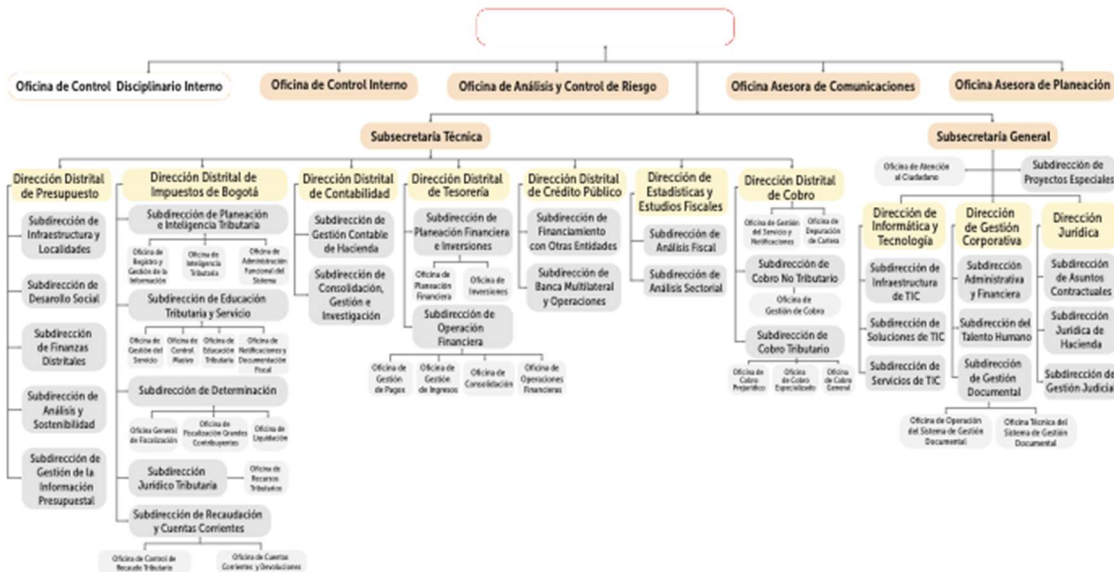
Oficina de Control Disciplinario Interno

Oficina de Control Interno

Oficina de Análisis y Control de Riesgo

Oficina Asesora de Comunicaciones

Oficina Asesora de Planeación

Subsecretaría Técnica

Subsecretaría General

Dirección Distrital de Presupuesto

Subdirección de Infraestructura y Localidades

Subdirección de Desarrollo Social

Subdirección de Finanzas Distritales

Subdirección de Análisis y Sostenibilidad

Subdirección de Gestión de la Información Presupuestal

Dirección Distrital de Impuestos de Bogotá

Subdirección de Planeación e Inteligencia Tributaria

Oficina de Registro y Gestión de la Información

Oficina de Inteligencia Tributaria

Oficina de Administración Funcional del Sistema

Subdirección de Educación Tributaria y Servicio

Oficina de Gestión del Servicio

Oficina de Control Masivo

Oficina de Educación Tributaria

Oficina de Notificaciones y Documentación Fiscal

Subdirección de Determinación

Oficina General de Fiscalización

Oficina de Fiscalización Grandes Contribuyentes

Oficina de Liquidación

Subdirección Jurídico Tributaria

Oficina de Recursos Tributarios

Subdirección de Recaudación y Cuentas Corrientes

Oficina de Control de Recaudo Tributario

Oficina de Cuentas Corrientes y Devoluciones

Dirección Distrital de Contabilidad

Subdirección de Gestión Contable de Hacienda

Subdirección de Consolidación, Gestión e Investigación

Dirección Distrital de Tesorería

Subdirección de Planeación Financiera e Inversiones

Oficina de Planeación Financiera

Oficina de Inversiones

Subdirección de Operación Financiera

Oficina de Gestión de Pagos

Oficina de Gestión de Ingresos

Oficina de Consolidación

Oficina de Operaciones Financieras

Dirección Distrital de Crédito Público

Subdirección de Financiamiento con Otras Entidades

Subdirección de Banca Multilateral y Operaciones

Dirección de Estadísticas y Estudios Fiscales

Subdirección de Análisis Fiscal

Subdirección de Análisis Sectorial

Dirección Distrital de Cobro

Oficina de Gestión del Servicio y Notificaciones

Oficina de Depuración de Cartera

Subdirección de Cobro No Tributario

Oficina de Gestión de Cobro

Subdirección de Cobro Tributario

Oficina de Cobro Prejurídico

Oficina de Cobro Especializado

Oficina de Cobro General

Oficina de Atención al Ciudadano

Subdirección de Proyectos Especiales

Dirección de Informática y Tecnología

Subdirección de Infraestructura de TIC

Subdirección de Soluciones de TIC

Subdirección de Servicios de TIC

Dirección de Gestión Corporativa

Subdirección Administrativa y Financiera

Subdirección del Talento Humano

Subdirección de Gestión Documental

Oficina de Operación del Sistema de Gestión Documental

Oficina Técnica del Sistema de Gestión Documental

Dirección Jurídica

Subdirección de Asuntos Contractuales

Subdirección Jurídica de Hacienda

Subdirección de Gestión Judicial